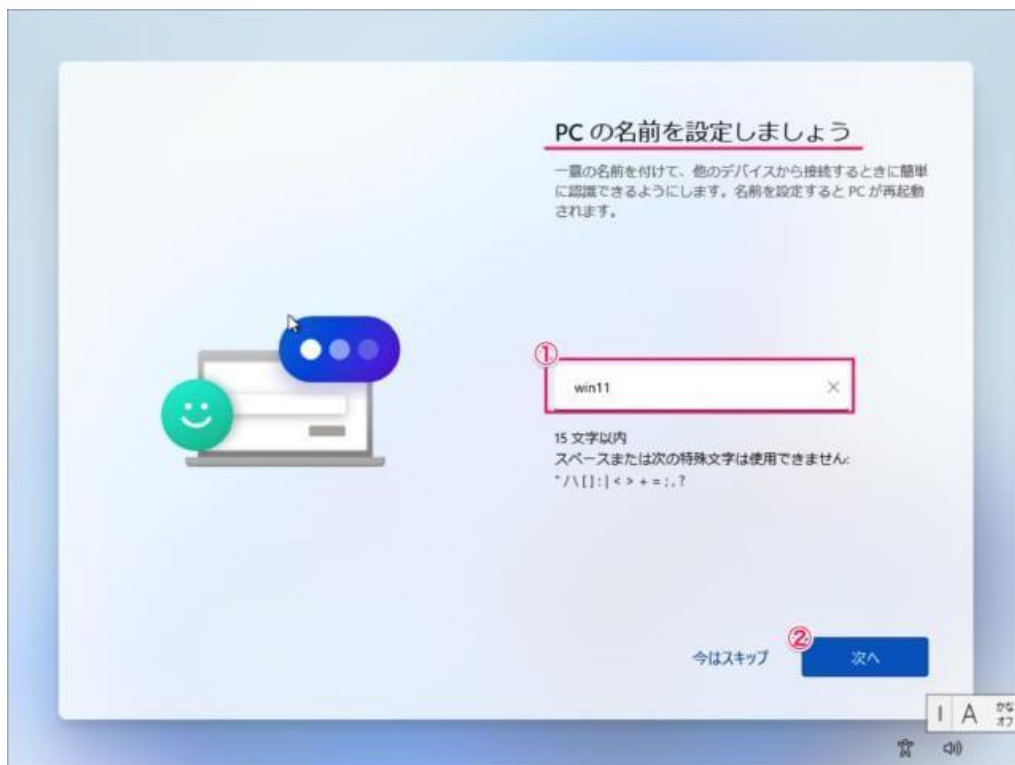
PC の名前を設定しましょう

一意の名前を付けて、他のデバイスから接続するときに簡単に認識できるようにします。名前を設定すると PC が再起動されます。

①

win11

×

15 文字以内
スペースまたは次の特殊文字は使用できません:
"/\[]:|<>+=;,?

今はスキップ

②

次へ

I A かな オフ